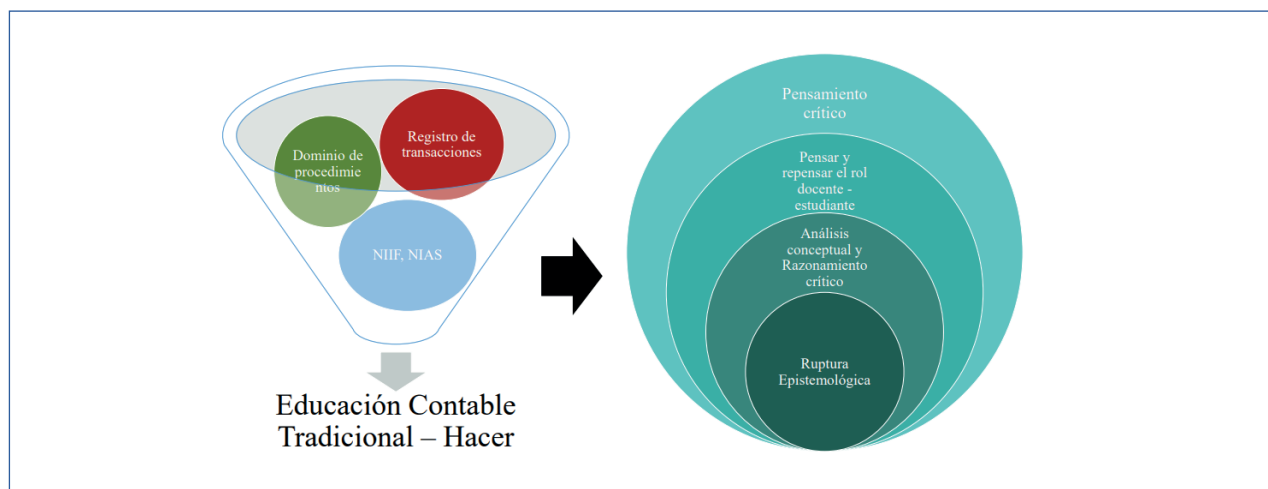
Registro de transacciones

Dominio de procedimientos

NIIF, NIAS

Educación Contable Tradicional – Hacer

Pensamiento crítico

Pensar y repensar el rol docente - estudiante

Análisis conceptual y Razonamiento crítico

Ruptura Epistemológica